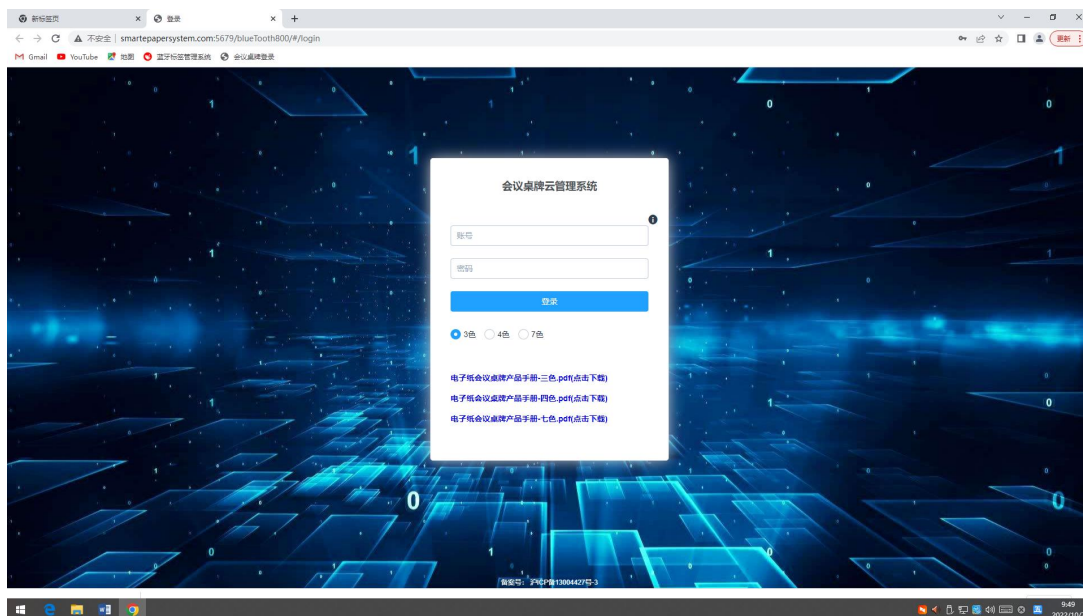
新标签页
登录
不安全 | smartepapersystem.com:5679/blueTooth800/#/login
更新
Gmail YouTube 地图 蓝牙标签管理系统 会议桌牌登录

会议桌牌云管理系统

账号

密码

登录

3色 4色 7色

电子纸会议桌牌产品手册-三色.pdf(点击下载)
电子纸会议桌牌产品手册-四色.pdf(点击下载)
电子纸会议桌牌产品手册-七色.pdf(点击下载)

备案号：沪ICP备13004427号-3

9:49
2022/10/2